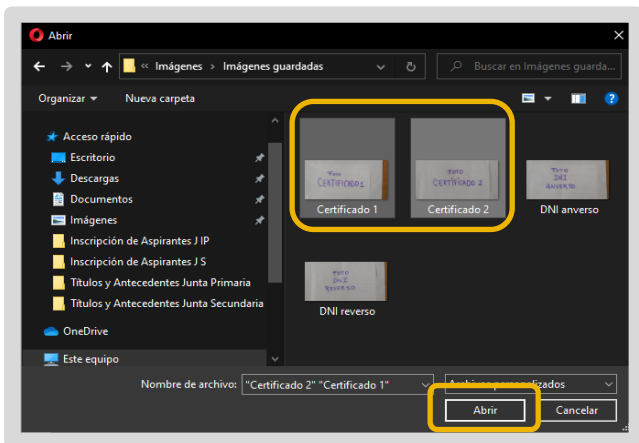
Abrir

« Imágenes › Imágenes guardadas

Buscar en Imágenes guarda...

Organizar ▾ Nueva carpeta

Acceso rápido
Escritorio
Descargas
Documentos
Imágenes
Inscripción de Aspirantes J IP
Inscripción de Aspirantes J S
Títulos y Antecedentes Junta Primaria
Títulos y Antecedentes Junta Secundaria
OneDrive
Este equipo

FOTO CERTIFICADO 1
Certificado 1

FOTO CERTIFICADO 2
Certificado 2

FOTO DNI ANVERSO
DNI anverso

FOTO DNI REVERSO
DNI reverso

Nombre de archivo: "Certificado 2" "Certificado 1"

Archivos personalizados

Abrir

Cancelar